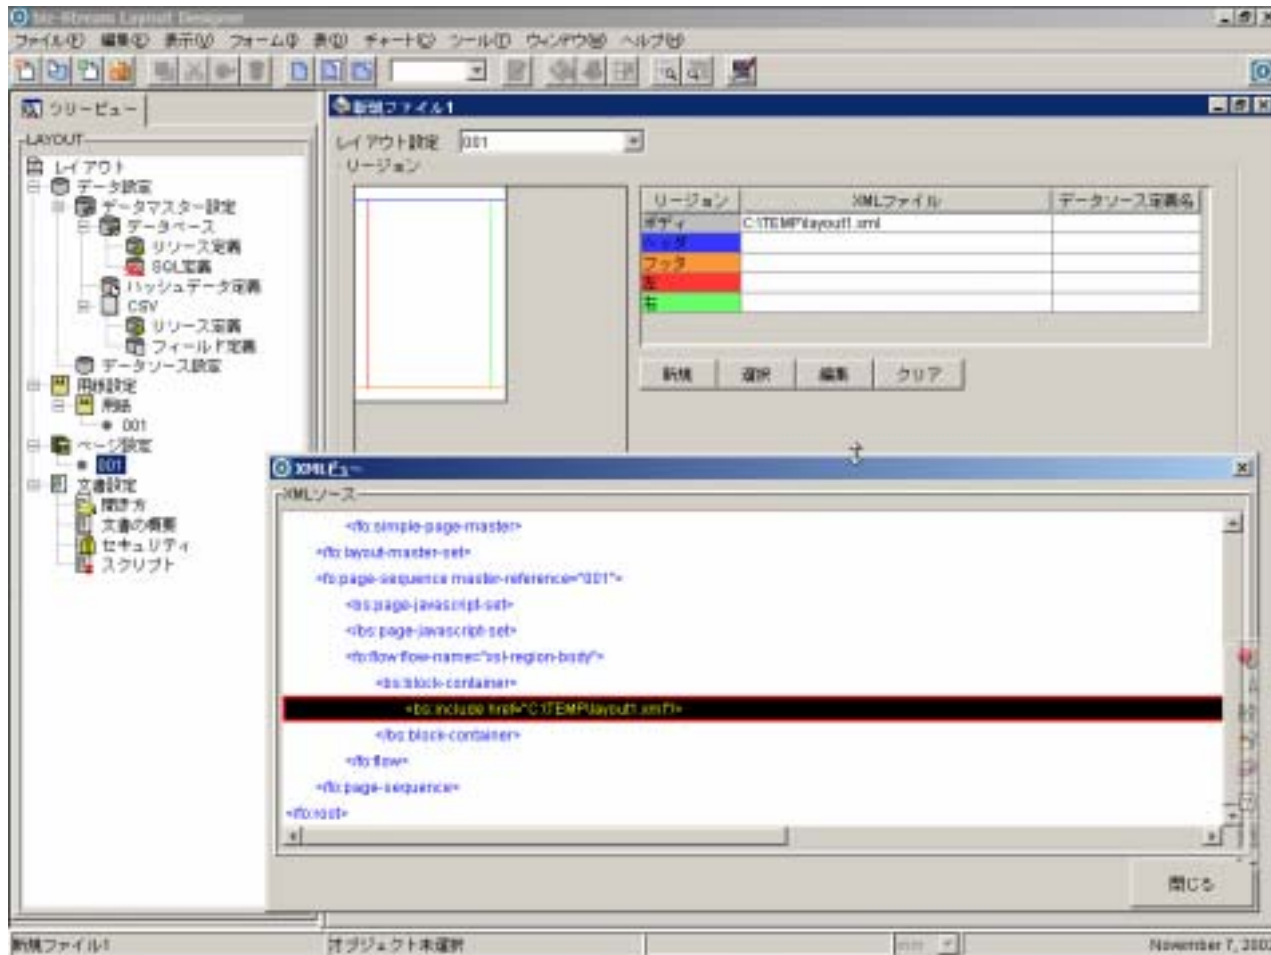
biz-Stream Layout Designer

ファイル(F) 編集(E) 表示(V) フォーム(J) 表(B) チャート(C) ツール(T) ウィンドウ(W) ヘルプ(H)

ツリービュー

LAYOUT

レイアウト
データ設定
データマスター設定
データベース
リソース定義
SQL定義
ハッシュデータ定義
CSV
リソース定義
フィールド定義
データソース設定
用紙設定
用紙
001
ページ設定
001
文書設定
開き方
文書の概要
セキュリティ
スクリプト

新規ファイル1

レイアウト設定 001

リージョン

| リージョン | XMLファイル | データソース定義名 |
|---|---|---|
| ボディ | C:\TEMP\layout1.xml | |
| ヘッダ | | |
| フッタ | | |
| 左 | | |
| 右 | | |

新規 選択 編集 クリア

XMLビュー

XMLソース

</fo:simple-page-master>
</fo:layout-master-set>
<fo:page-sequence master-reference="001">
<bs:page-javascript-set>
</bs:page-javascript-set>
<fo:flow flow-name="xsl-region-body">
<bs:block-container>
<bs:include href="C:\TEMP\layout1.xml"/>
</bs:block-container>
</fo:flow>
</fo:page-sequence>
</fo:root>

閉じる

新規ファイル1
オブジェクト未選択
mm
November 7, 2002